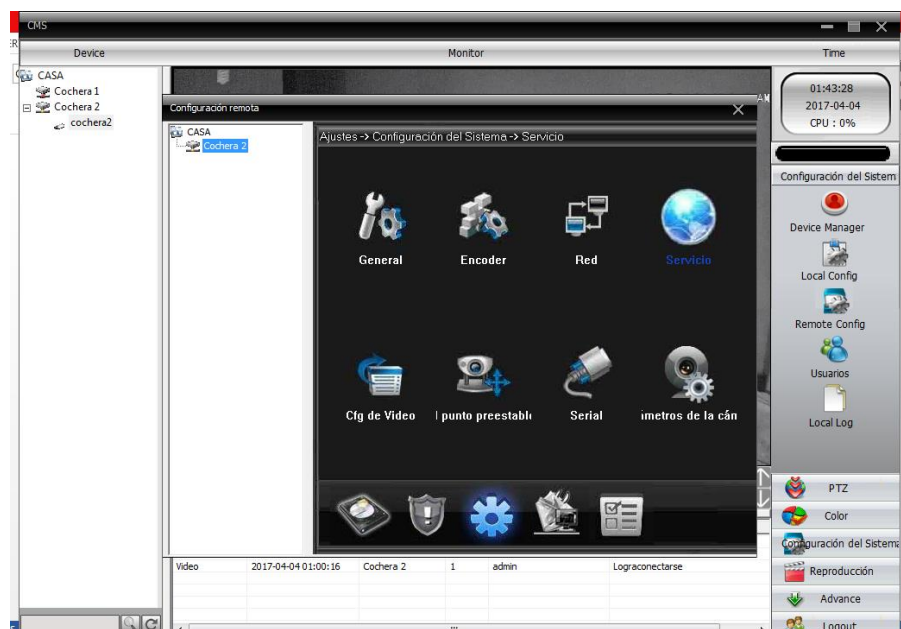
CMS

Device

Monitor

Time

CASA
Cochera 1
Cochera 2
cochera2

Configuración remota

CASA
Cochera 2

Ajustes -> Configuración del Sistema -> Servicio

General
Encoder
Red
Servicio

Cfg de Video
l punto preestabl
Serial
imetros de la cán

01:43:28
2017-04-04
CPU : 0%

Configuración del Sistem

Device Manager
Local Config
Remote Config
Usuarios
Local Log

PTZ
Color
Configuración del Sistema
Reproducción
Advance
Logout

| Video | 2017-04-04 01:00:16 | Cochera 2 | 1 | admin | Logra conectarse |